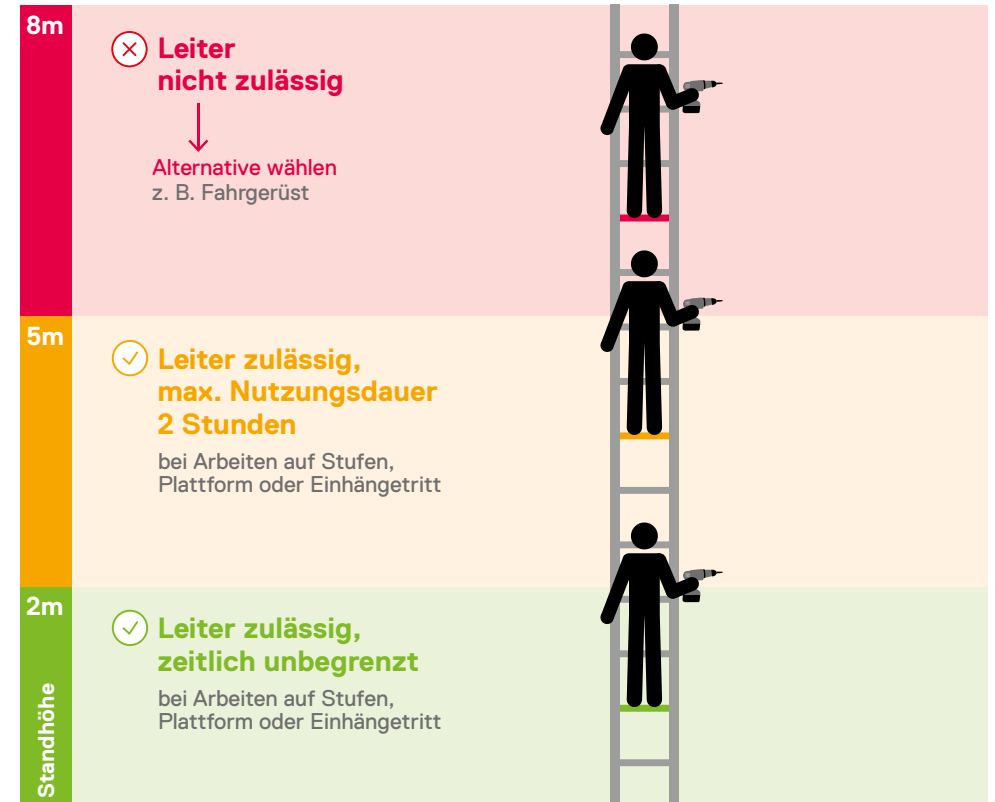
8m

Leiter nicht zulässig

Alternative wählen
z. B. Fahrgerüst

5m

Leiter zulässig, max. Nutzungsdauer 2 Stunden

bei Arbeiten auf Stufen, Plattform oder Einhängetritt

2m

Leiter zulässig, zeitlich unbegrenzt

bei Arbeiten auf Stufen, Plattform oder Einhängetritt

Standhöhe